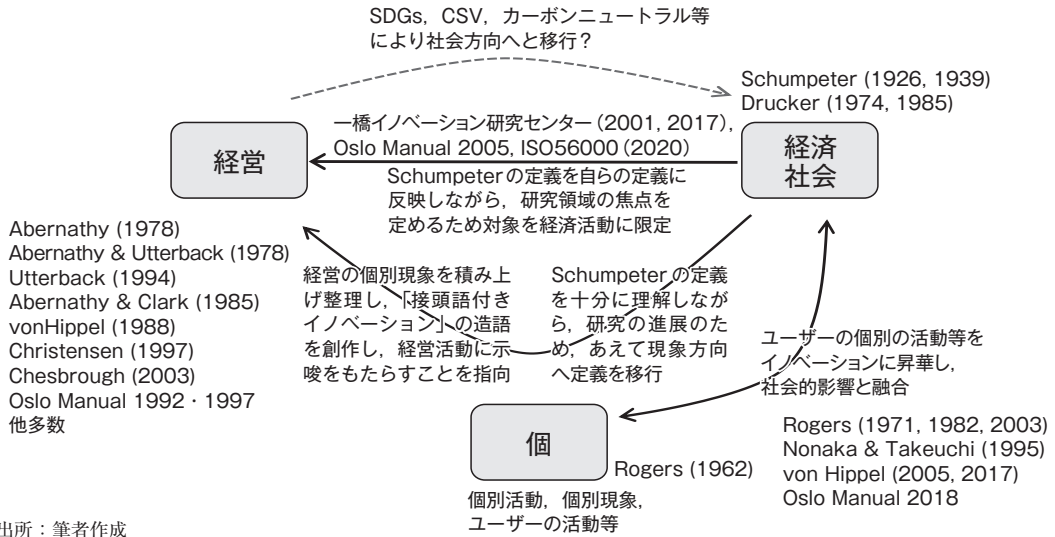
SDGs，CSV，カーボンニュートラル等により社会方向へと移行？

Schumpeter (1926, 1939)
Drucker (1974, 1985)

一橋イノベーション研究センター（2001, 2017），Oslo Manual 2005, ISO56000 (2020)

経営

経済社会

Schumpeterの定義を自らの定義に反映しながら，研究領域の焦点を定めるため対象を経済活動に限定

Abernathy (1978)
Abernathy & Utterback (1978)
Utterback (1994)
Abernathy & Clark (1985)
vonHippel (1988)
Christensen (1997)
Chesbrough (2003)
Oslo Manual 1992・1997
他多数

経営の個別現象を積み上げ整理し，「接頭語付きイノベーション」の造語を創作し，経営活動に示唆をもたらすことを指向

Schumpeterの定義を十分に理解しながら，研究の進展のため，あえて現象方向へ定義を移行

ユーザーの個別の活動等をイノベーションに昇華し，社会的影響と融合

個

Rogers (1962)

Rogers (1971, 1982, 2003)
Nonaka & Takeuchi (1995)
von Hippel (2005, 2017)
Oslo Manual 2018

個別活動，個別現象，ユーザーの活動等

出所：筆者作成